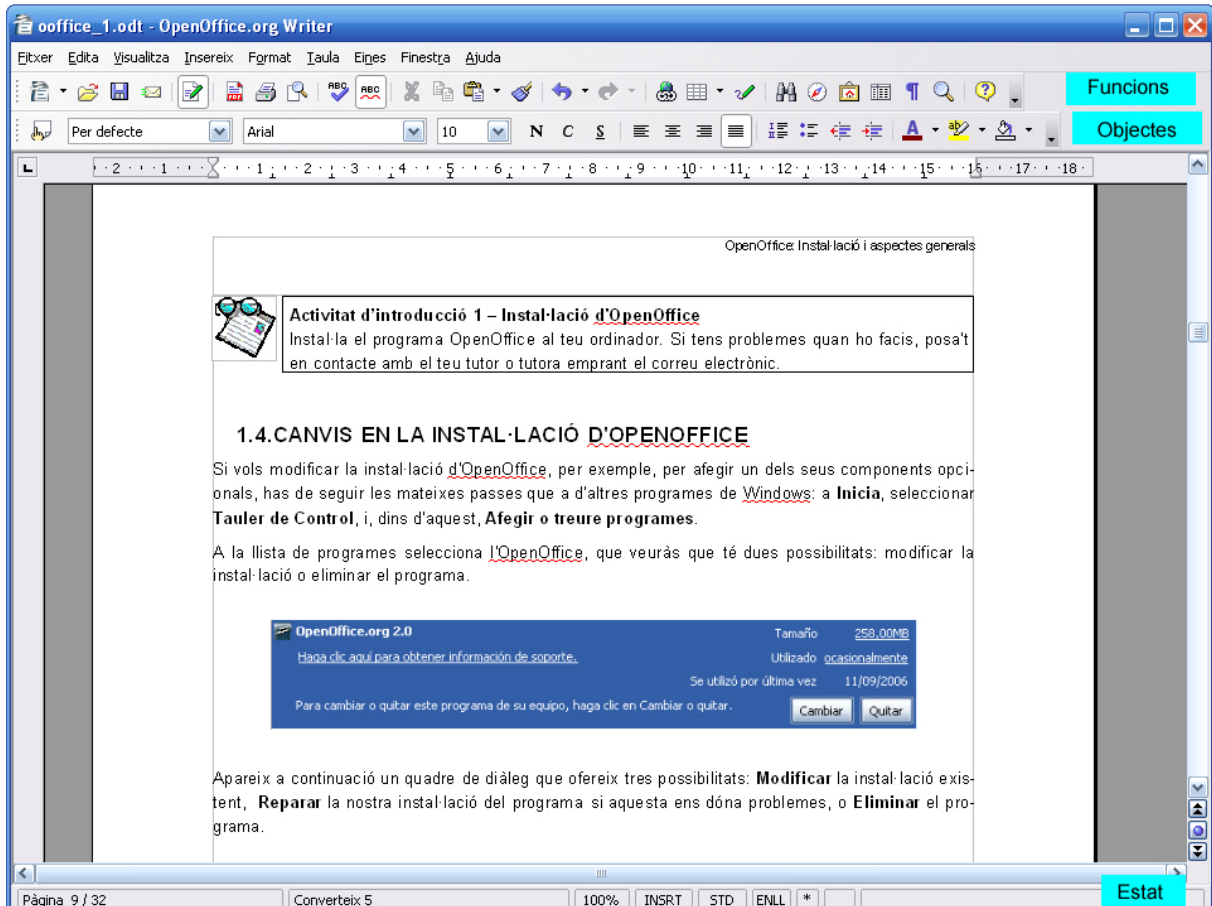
ooffice_1.odt - OpenOffice.org Writer

Fitxer Edita Visualitza Insereix Format Taula Eines Finestra Ajuda

Funcions

Per defecte Arial 10 N C S

Objectes

·2·1· ·1·2·3·4·5·6·7·8·9·10·11·12·13·14·15·16·17·18·

OpenOffice: Instal·lació i aspectes generals

Activitat d'introducció 1 – Instal·lació d'OpenOffice
Instal·la el programa OpenOffice al teu ordinador. Si tens problemes quan ho facis, posa't en contacte amb el teu tutor o tutora emprant el correu electrònic.

1.4.CANVIS EN LA INSTAL·LACIÓ D'OPENOFFICE

Si vols modificar la instal·lació d'OpenOffice, per exemple, per afegir un dels seus components opcionals, has de seguir les mateixes passes que a d'altres programes de Windows: a **Inicia**, seleccionar **Tauler de Control**, i, dins d'aquest, **Afegir o treure programes**.

A la llista de programes selecciona l'OpenOffice, que veuràs que té dues possibilitats: modificar la instal·lació o eliminar el programa.

OpenOffice.org 2.0 Tamaño 258,00MB
Haga clic aquí para obtener información de soporte. Utilizado ocasionalmente
Se utilizó por última vez 11/09/2006
Para cambiar o quitar este programa de su equipo, haga clic en Cambiar o quitar. Cambiar Quitar

Apareix a continuació un quadre de diàleg que ofereix tres possibilitats: **Modificar** la instal·lació existent, **Reparar** la nostra instal·lació del programa si aquesta ens dóna problemes, o **Eliminar** el programa.

Pàgina 9 / 32 Converteix 5 100% INSRT STD ENLL *

Estat